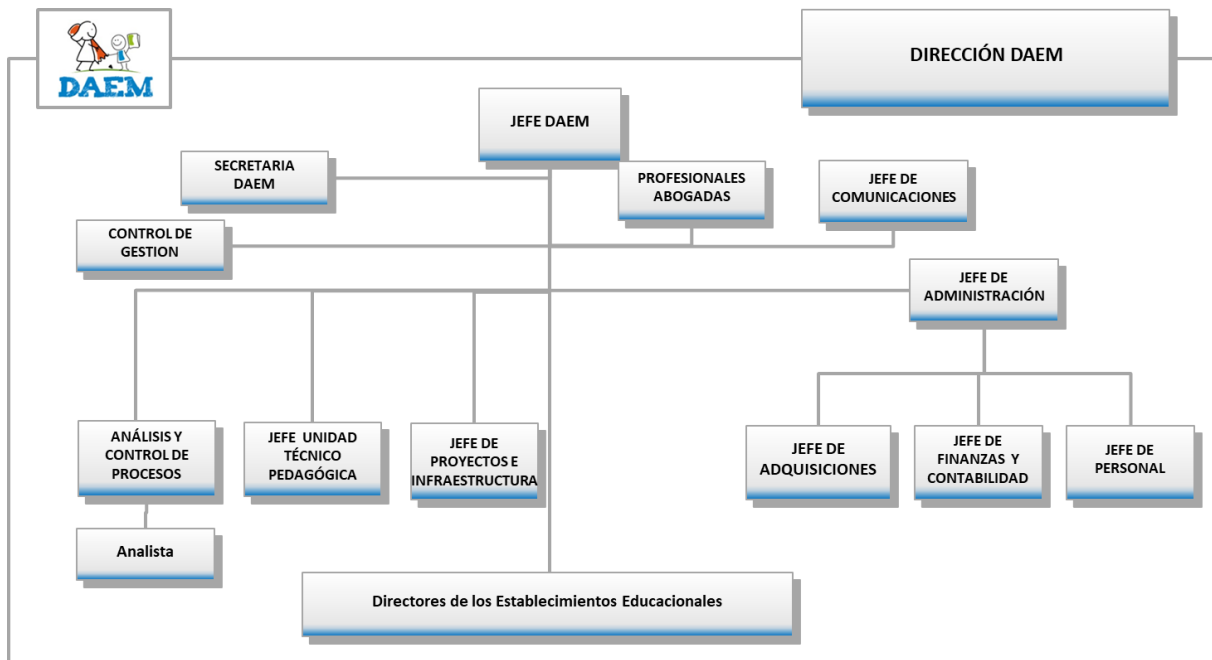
DAEM

DIRECCIÓN DAEM

JEFE DAEM

SECRETARIA DAEM

PROFESIONALES ABOGADAS

JEFE DE COMUNICACIONES

CONTROL DE GESTION

JEFE DE ADMINISTRACIÓN

ANÁLISIS Y CONTROL DE PROCESOS

JEFE UNIDAD TÉCNICO PEDAGÓGICA

JEFE DE PROYECTOS E INFRAESTRUCTURA

JEFE DE ADQUISICIONES

JEFE DE FINANZAS Y CONTABILIDAD

JEFE DE PERSONAL

Analista

Directores de los Establecimientos Educacionales